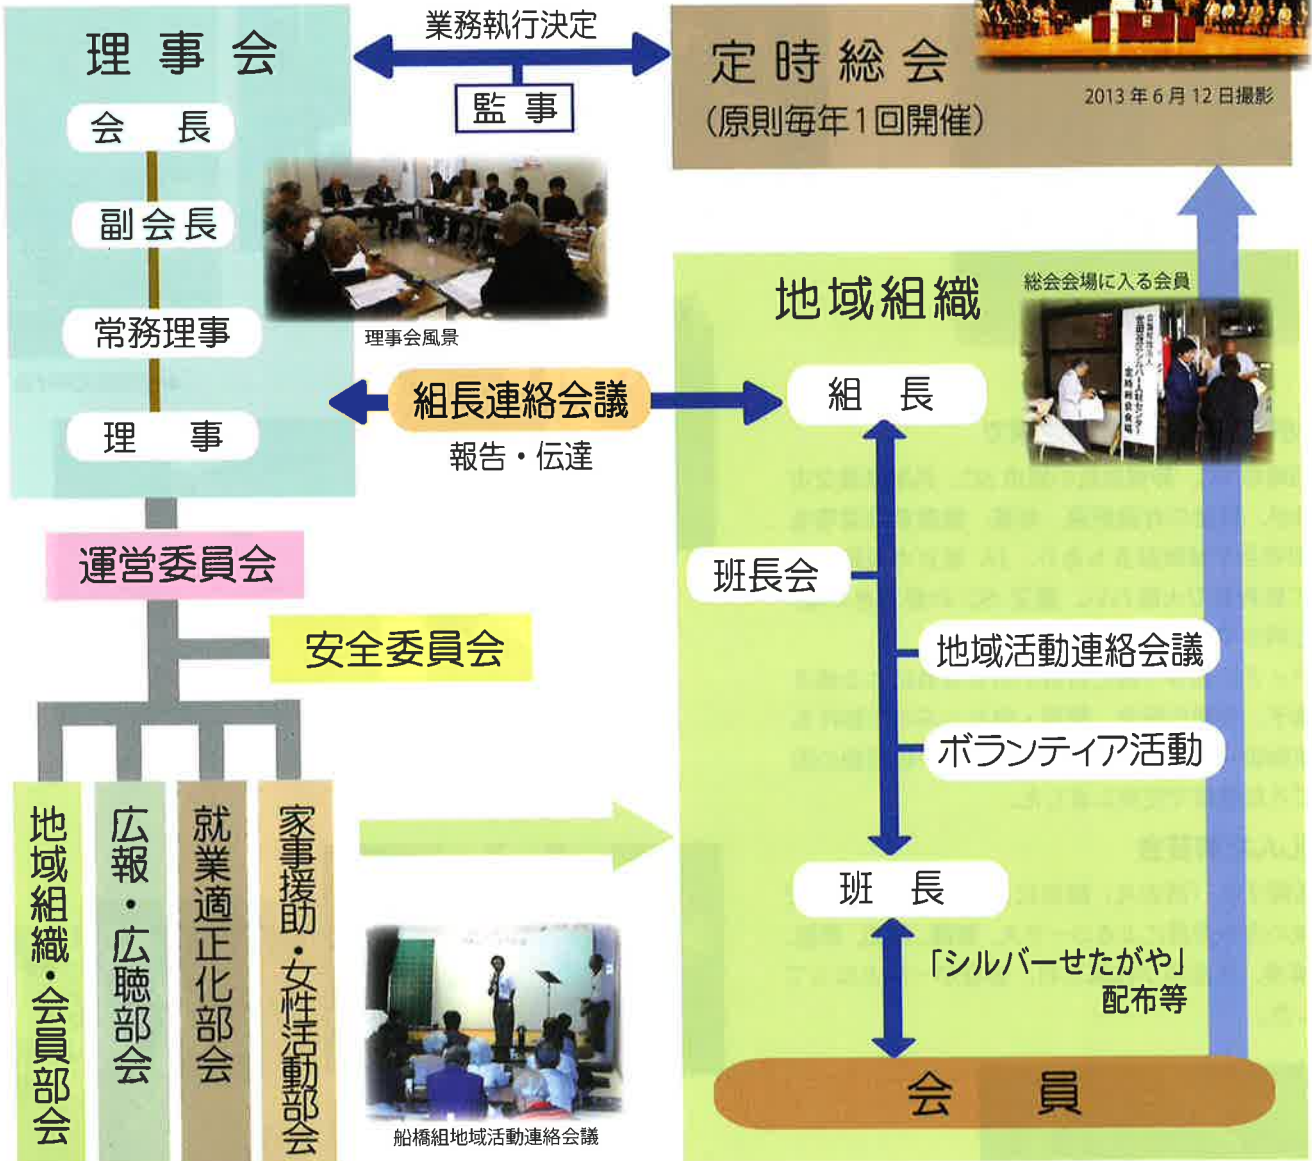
理事会

会長

副会長

常務理事

理事

業務執行決定

監事

定時総会
(原則毎年1回開催)

2013年6月12日撮影

理事会風景

組長連絡会議

報告・伝達

地域組織

総会会場に入る会員

組長

班長会

地域活動連絡会議

ボランティア活動

班長

「シルバーせたがや」
配布等

会員

運営委員会

安全委員会

地域組織・会員部会

広報・広聴部会

就業適正化部会

家事援助・女性活動部会

船橋組地域活動連絡会議